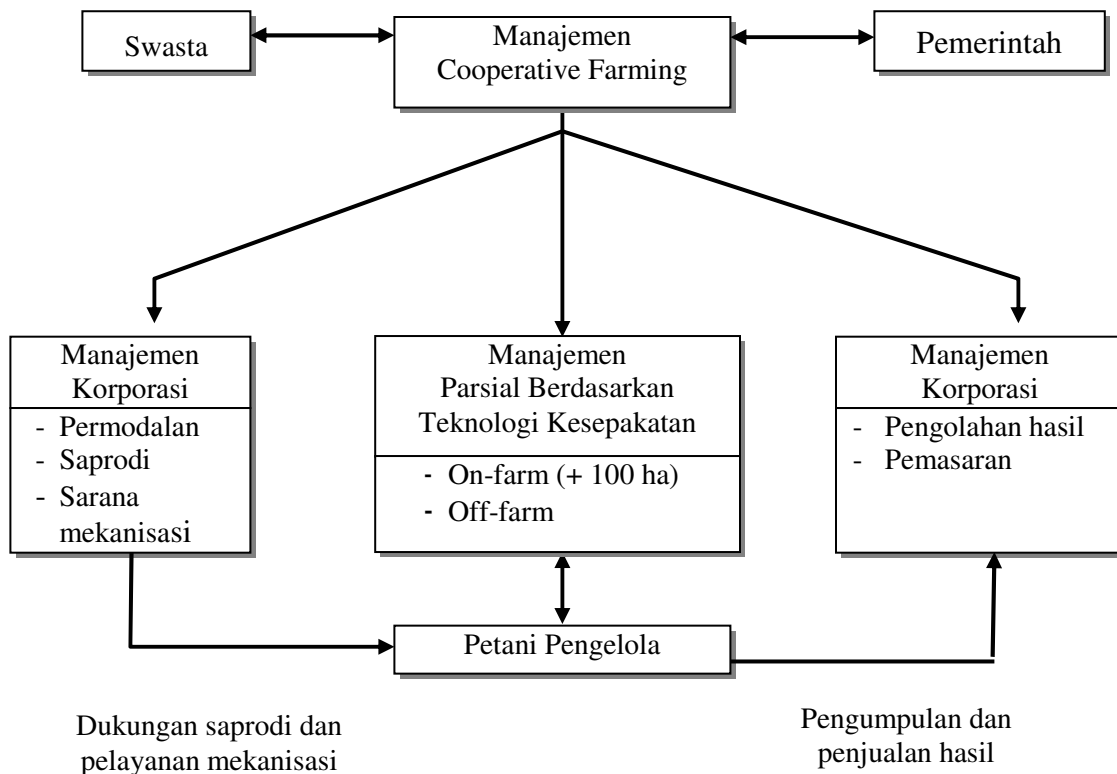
Swasta

Manajemen Cooperative Farming

Pemerintah

Manajemen Korporasi

- Permodalan
- Saprodi
- Sarana mekanisasi

Manajemen Parsial Berdasarkan Teknologi Kesepakatan

- On-farm (+ 100 ha)
- Off-farm

Manajemen Korporasi

- Pengolahan hasil
- Pemasaran

Petani Pengelola

Dukungan saprodi dan pelayanan mekanisasi

Pengumpulan dan penjualan hasil